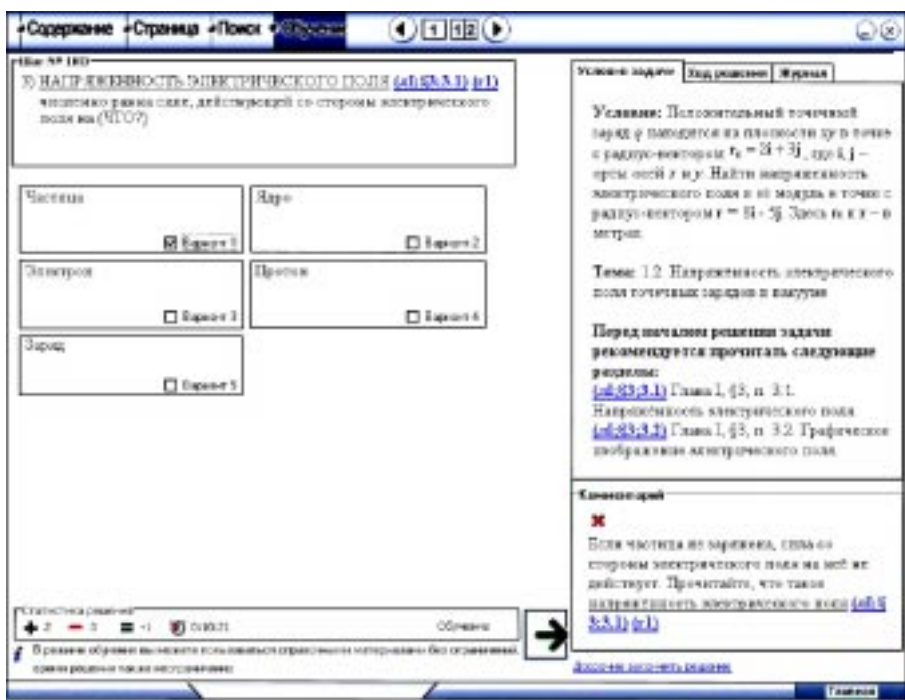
Содержание · Страница · Поиск · Обучение

1 1|2

Шаг № 1/3

3) НАПРЯЖЕННОСТЬ ЭЛЕКТРИЧЕСКОГО ПОЛЯ (э1 §3 3.1) (г1) численно равна силе, действующей со стороны электрического поля на (ЧТО?)

Частица
☒ Вариант 1

Ядро
☐ Вариант 2

Электрон
☐ Вариант 3

Протон
☐ Вариант 4

Заряд
☐ Вариант 5

Статистика решения
+ 2 — 3 = 1 0:00:21 Обучение

В режиме обучения вы можете пользоваться справочными материалами без ограничений, время решения также не ограничено.

Условие задачи | Ход решения | Журнал

Условие: Положительный точечный заряд q находится на плоскости xy в точке с радиус-вектором $r_0 = 2i + 3j$, где i, j – орты осей x и y. Найти напряженность электрического поля и ее модуль в точке с радиус-вектором $r = 8i - 5j$. Здесь $r_0$ и r – в метрах.

Тема: 1.2. Напряженность электрического поля точечных зарядов в вакууме

Перед началом решения задачи рекомендуется прочитать следующие разделы:
(э1§3 3.1) Глава 1, §3, п. 3.1. Напряженность электрического поля
(э1§3 3.2) Глава 1, §3, п. 3.2. Графическое изображение электрического поля

Комментарий
✖
Если частица не заряжена, сила со стороны электрического поля на неё не действует. Прочитайте, что такое напряженность электрического поля (э1 § 3 3.1) (г1)

Досрочно закончить решение

Главная